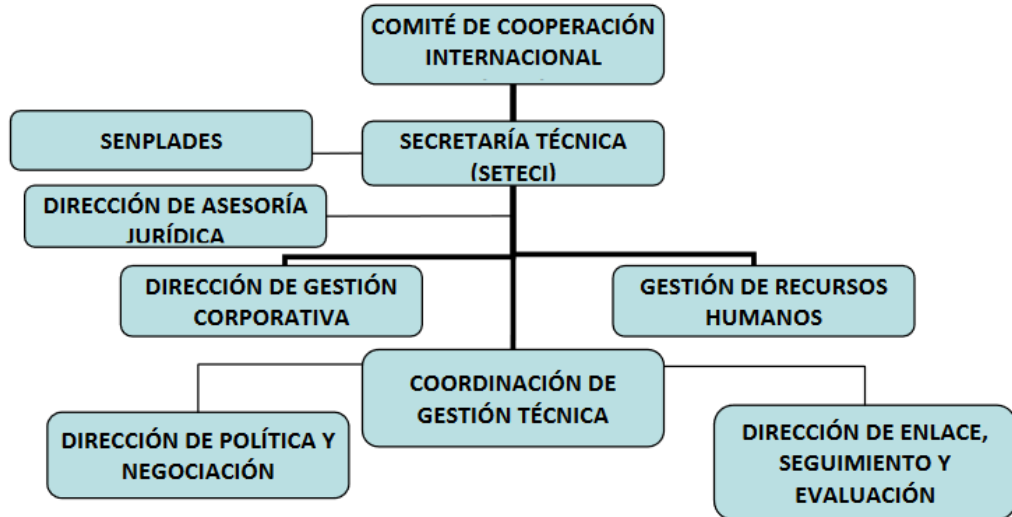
COMITÉ DE COOPERACIÓN INTERNACIONAL

SENPLADES

SECRETARÍA TÉCNICA (SETECI)

DIRECCIÓN DE ASESORÍA JURÍDICA

DIRECCIÓN DE GESTIÓN CORPORATIVA

GESTIÓN DE RECURSOS HUMANOS

COORDINACIÓN DE GESTIÓN TÉCNICA

DIRECCIÓN DE POLÍTICA Y NEGOCIACIÓN

DIRECCIÓN DE ENLACE, SEGUIMIENTO Y EVALUACIÓN